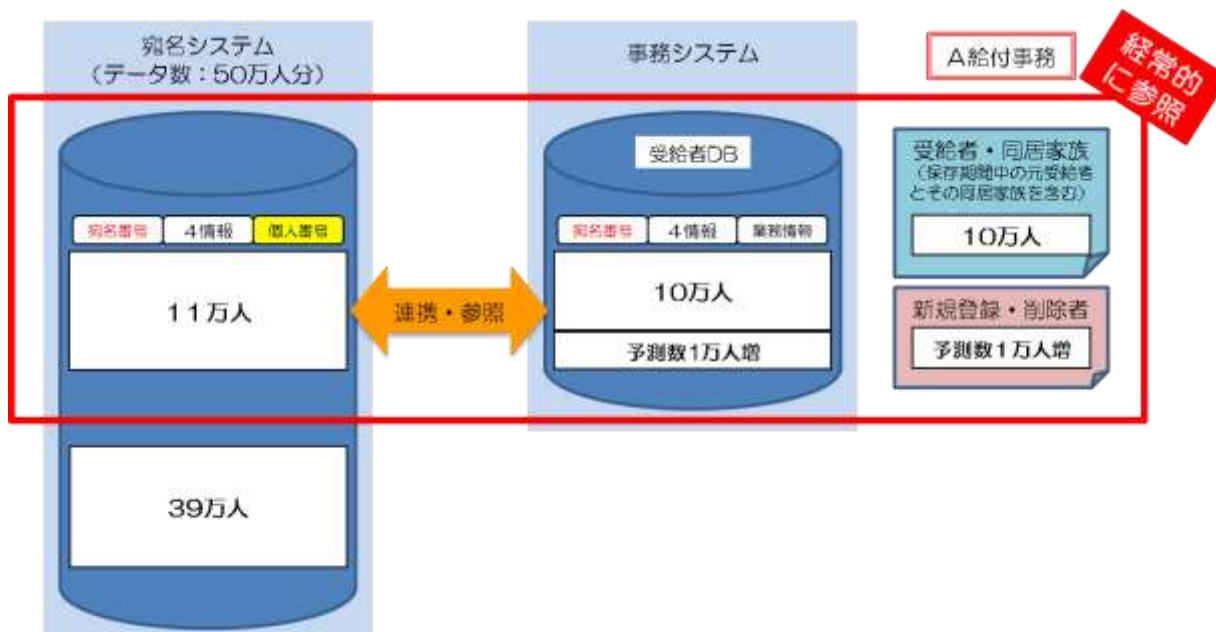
宛名システム
（データ数：50万人分）

宛名番号
4情報
個人番号

11万人

39万人

連携・参照

事務システム

受給者DB

宛名番号
4情報
業務情報

10万人

予測数1万人増

A給付事務

経常的に参照

受給者・同居家族
（保存期間中の元受給者とその同居家族を含む）

10万人

新規登録・削除者

予測数1万人増